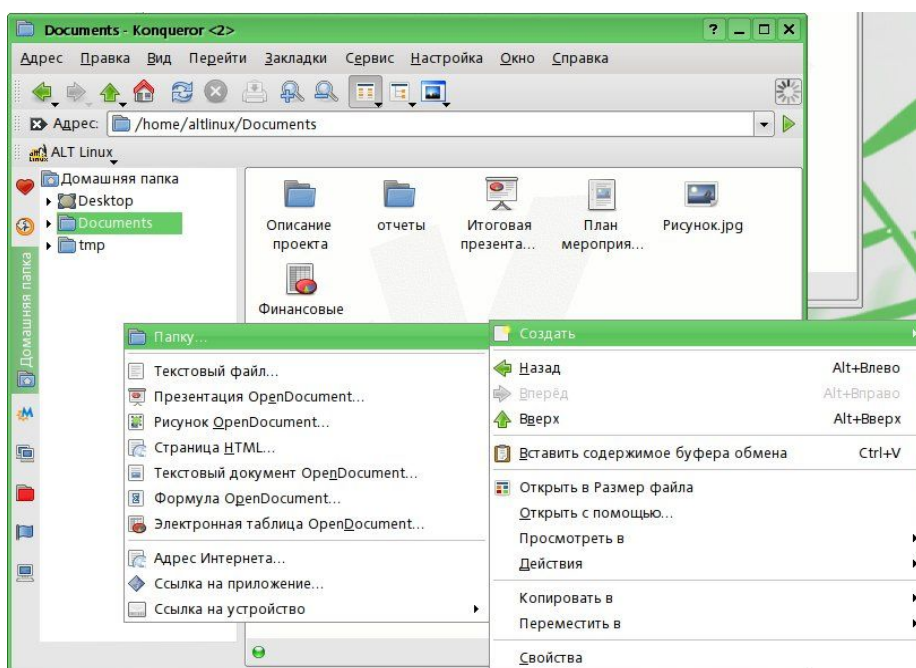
Documents - Konqueror <2>

Адрес Правка Вид Перейти Закладки Сервис Настройка Окно Справка

Адрес: /home/altlinux/Documents

ALT Linux

Домашняя папка
Desktop
Documents
tmp

Домашняя папка

Описание проекта
отчеты
Итоговая презента...
План мероприя...
Рисунок.jpg
Финансовые

Папку...
Текстовый файл...
Презентация OpenDocument...
Рисунок OpenDocument...
Страница HTML...
Текстовый документ OpenDocument...
Формула OpenDocument...
Электронная таблица OpenDocument...
Адрес Интернета...
Ссылка на приложение...
Ссылка на устройство

Создать
Назад Alt+Влево
Вперёд Alt+Вправо
Вверх Alt+Вверх
Вставить содержимое буфера обмена Ctrl+V
Открыть в Размер файла
Открыть с помощью...
Просмотреть в
Действия
Копировать в
Переместить в
Свойства